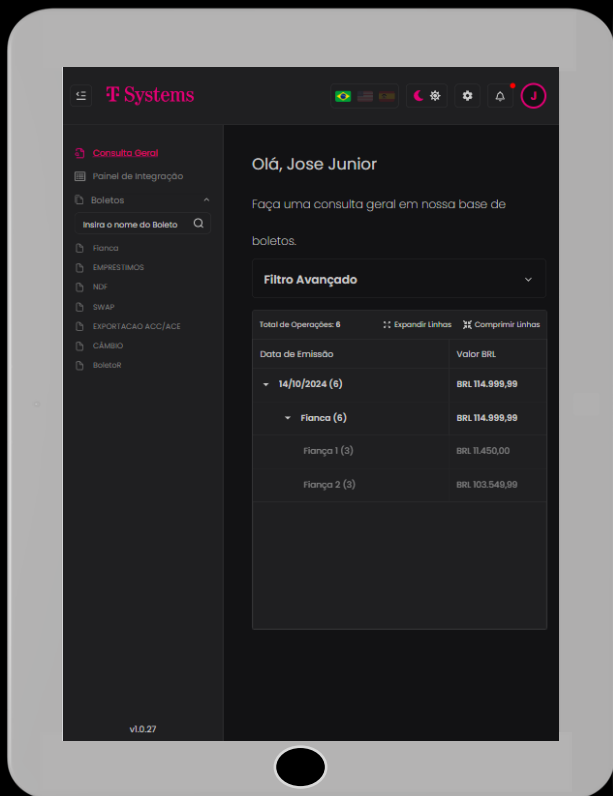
T Systems

J

Consulta Geral
Painel de Integração
Boletos
Insira o nome do Boleto
Fianca
EMPRESTIMOS
NDF
SWAP
EXPORTACAO ACC/ACE
CÂMBIO
BoletoR

v1.0.27

Olá, Jose Junior

Faça uma consulta geral em nossa base de boletos.

Filtro Avançado

Total de Operações: 6 Expandir Linhas Comprimir Linhas

| Data de Emissão | Valor BRL |
|---|---|
| 14/10/2024 (6) | BRL 114.999,99 |
| Fianca (6) | BRL 114.999,99 |
| Fiança 1 (3) | BRL 11.450,00 |
| Fiança 2 (3) | BRL 103.549,99 |